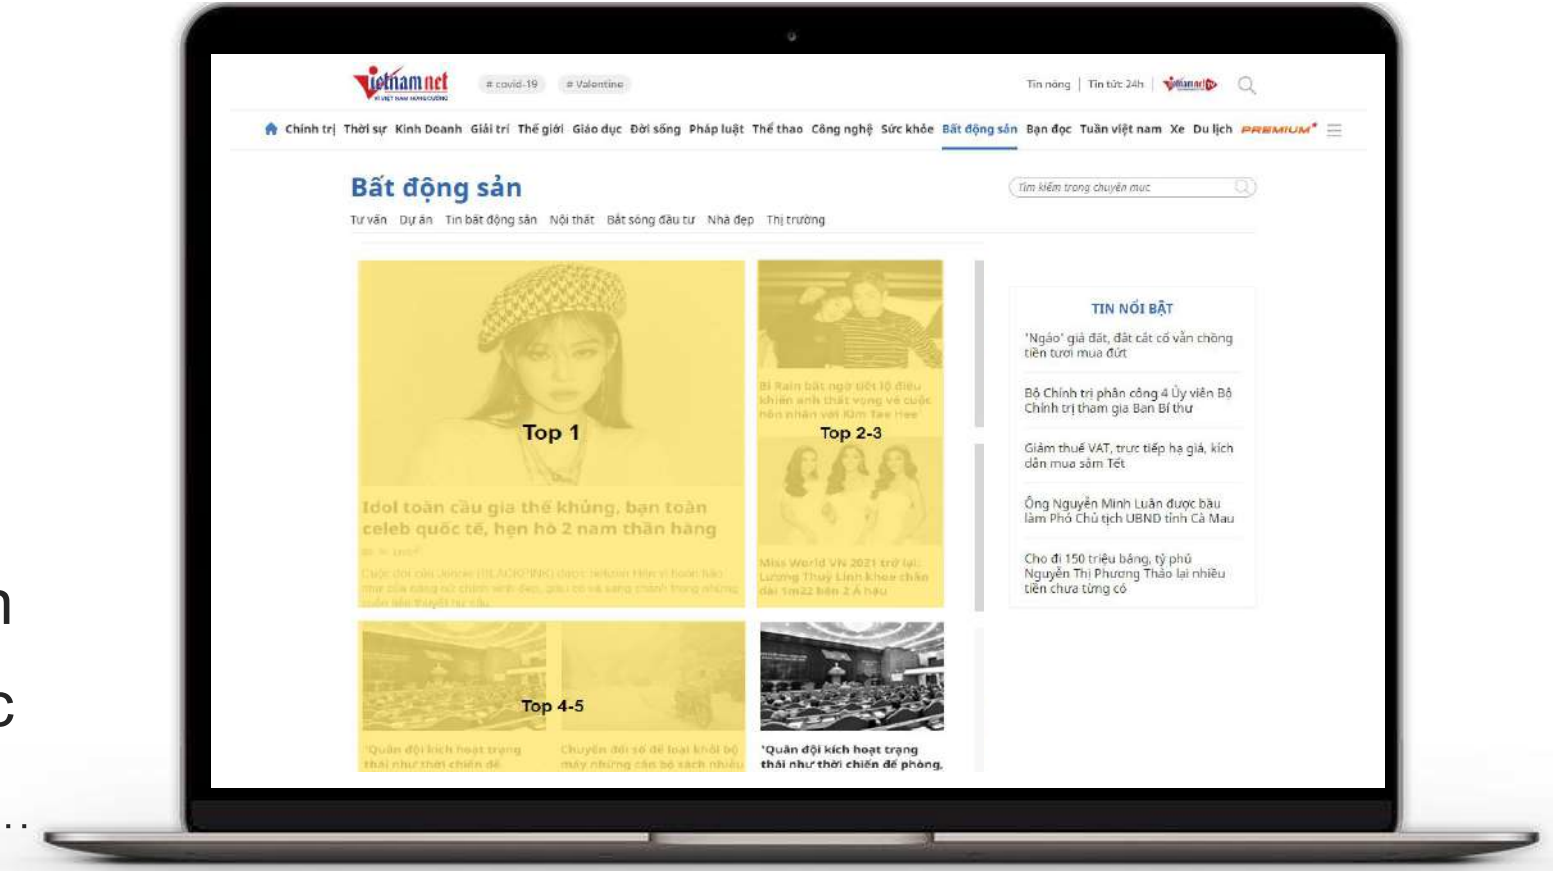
vietnamnet

# covid-19 # Valentine

Tin nóng | Tin tức 24h | vietnamnet

Chính trị Thời sự Kinh Doanh Giải trí Thế giới Giáo dục Đời sống Pháp luật Thể thao Công nghệ Sức khỏe Bất động sản Bạn đọc Tuần việt nam Xe Du lịch PREMIUM

Bất động sản

Tìm kiếm trong chuyên mục

Tư vấn Dự án Tin bất động sản Nội thất Bất sóng đầu tư Nhà đẹp Thị trường

Top 1

Idol toàn cầu gia thế khủng, bạn toàn celeb quốc tế, hẹn hò 2 nam thần hàng

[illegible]

Top 2-3

Bi Rain bất ngờ tiết lộ điều khiến anh thất vọng về cuộc hôn nhân với Kim Tae Hee

Miss World VN 2021 trở lại: Lương Thùy Linh khoe chân dài 1m22 bên 2 Á hậu

Top 4-5

'Quân đội kích hoạt trạng thái như thời chiến để

Chuyển đổi số để loại khỏi bộ máy những cán bộ sách nhiễu

'Quân đội kích hoạt trạng thái như thời chiến để phòng,

TIN NỔI BẬT

'Ngáo' giá đất, đất cắt cỏ vẫn chồng tiền tươi mua đứt

Bộ Chính trị phân công 4 Ủy viên Bộ Chính trị tham gia Ban Bí thư

Giảm thuế VAT, trực tiếp hạ giá, kích dân mua sắm Tết

Ông Nguyễn Minh Luân được bầu làm Phó Chủ tịch UBND tỉnh Cà Mau

Cho đi 150 triệu bảng, tỷ phú Nguyễn Thị Phương Thảo lại nhiều tiền chưa từng có

n

c

...